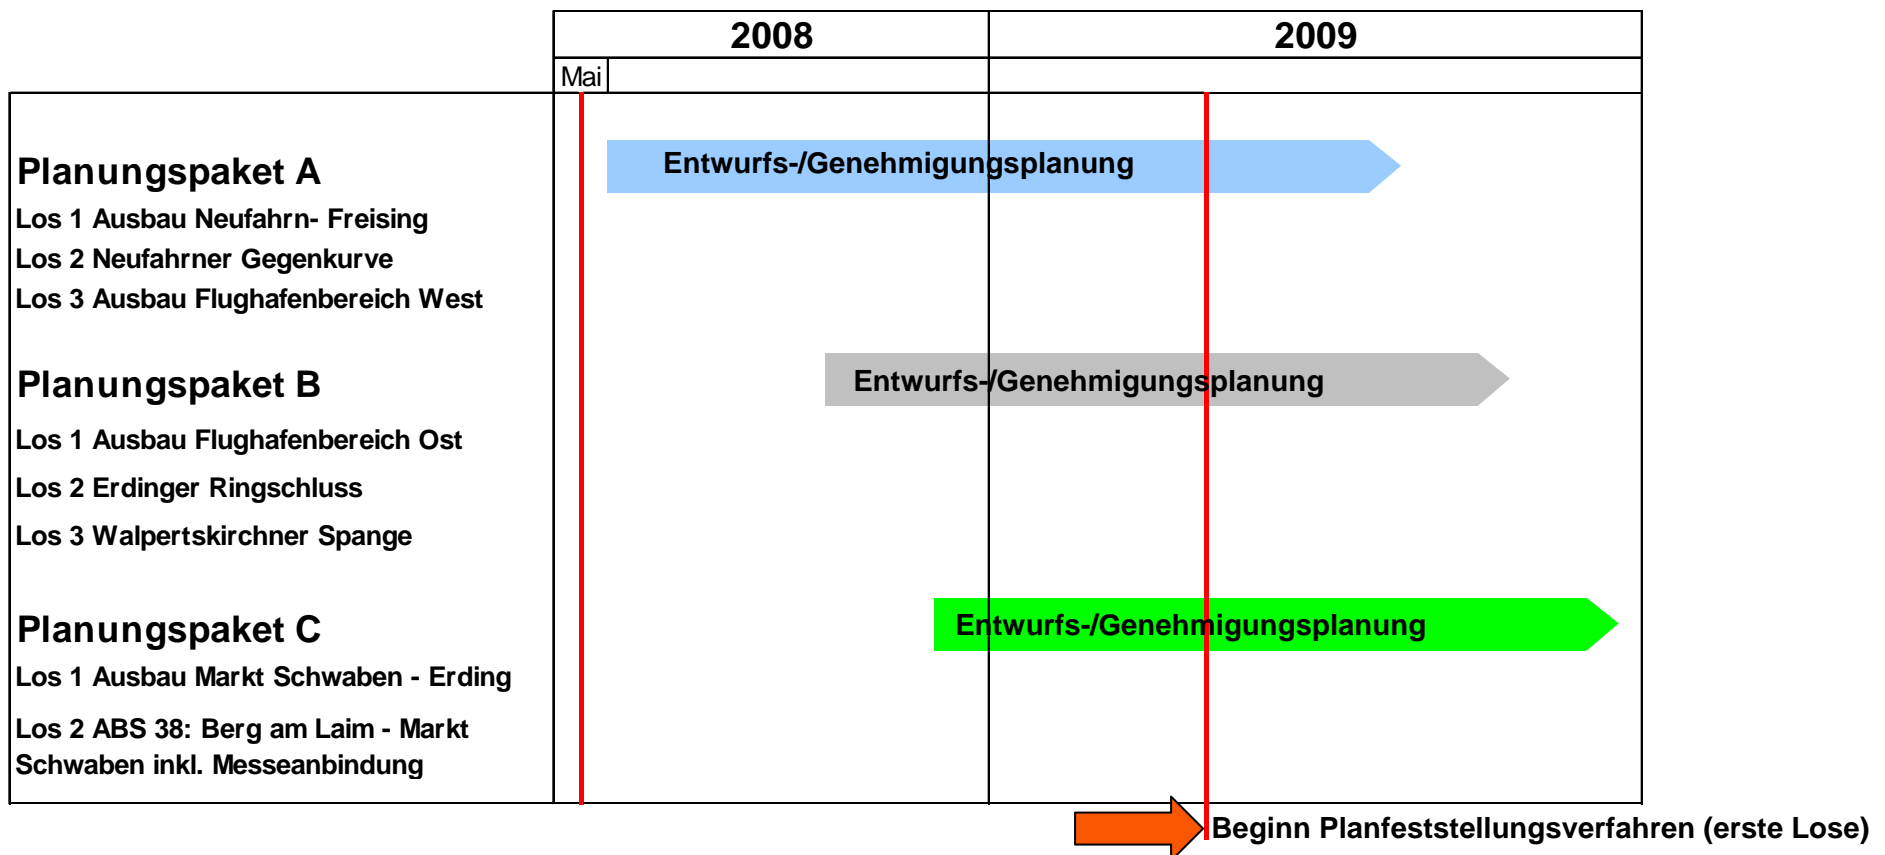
2008

2009

Mai

Planungspaket A

Los 1 Ausbau Neufahrn- Freising

Los 2 Neufahrner Gegenkurve

Los 3 Ausbau Flughafenbereich West

Entwurfs-/Genehmigungsplanung

Planungspaket B

Los 1 Ausbau Flughafenbereich Ost

Los 2 Erdinger Ringschluss

Los 3 Walpertskirchner Spange

Entwurfs-/Genehmigungsplanung

Planungspaket C

Los 1 Ausbau Markt Schwaben - Erding

Los 2 ABS 38: Berg am Laim - Markt Schwaben inkl. Messeanbindung

Entwurfs-/Genehmigungsplanung

Beginn Planfeststellungsverfahren (erste Lose)